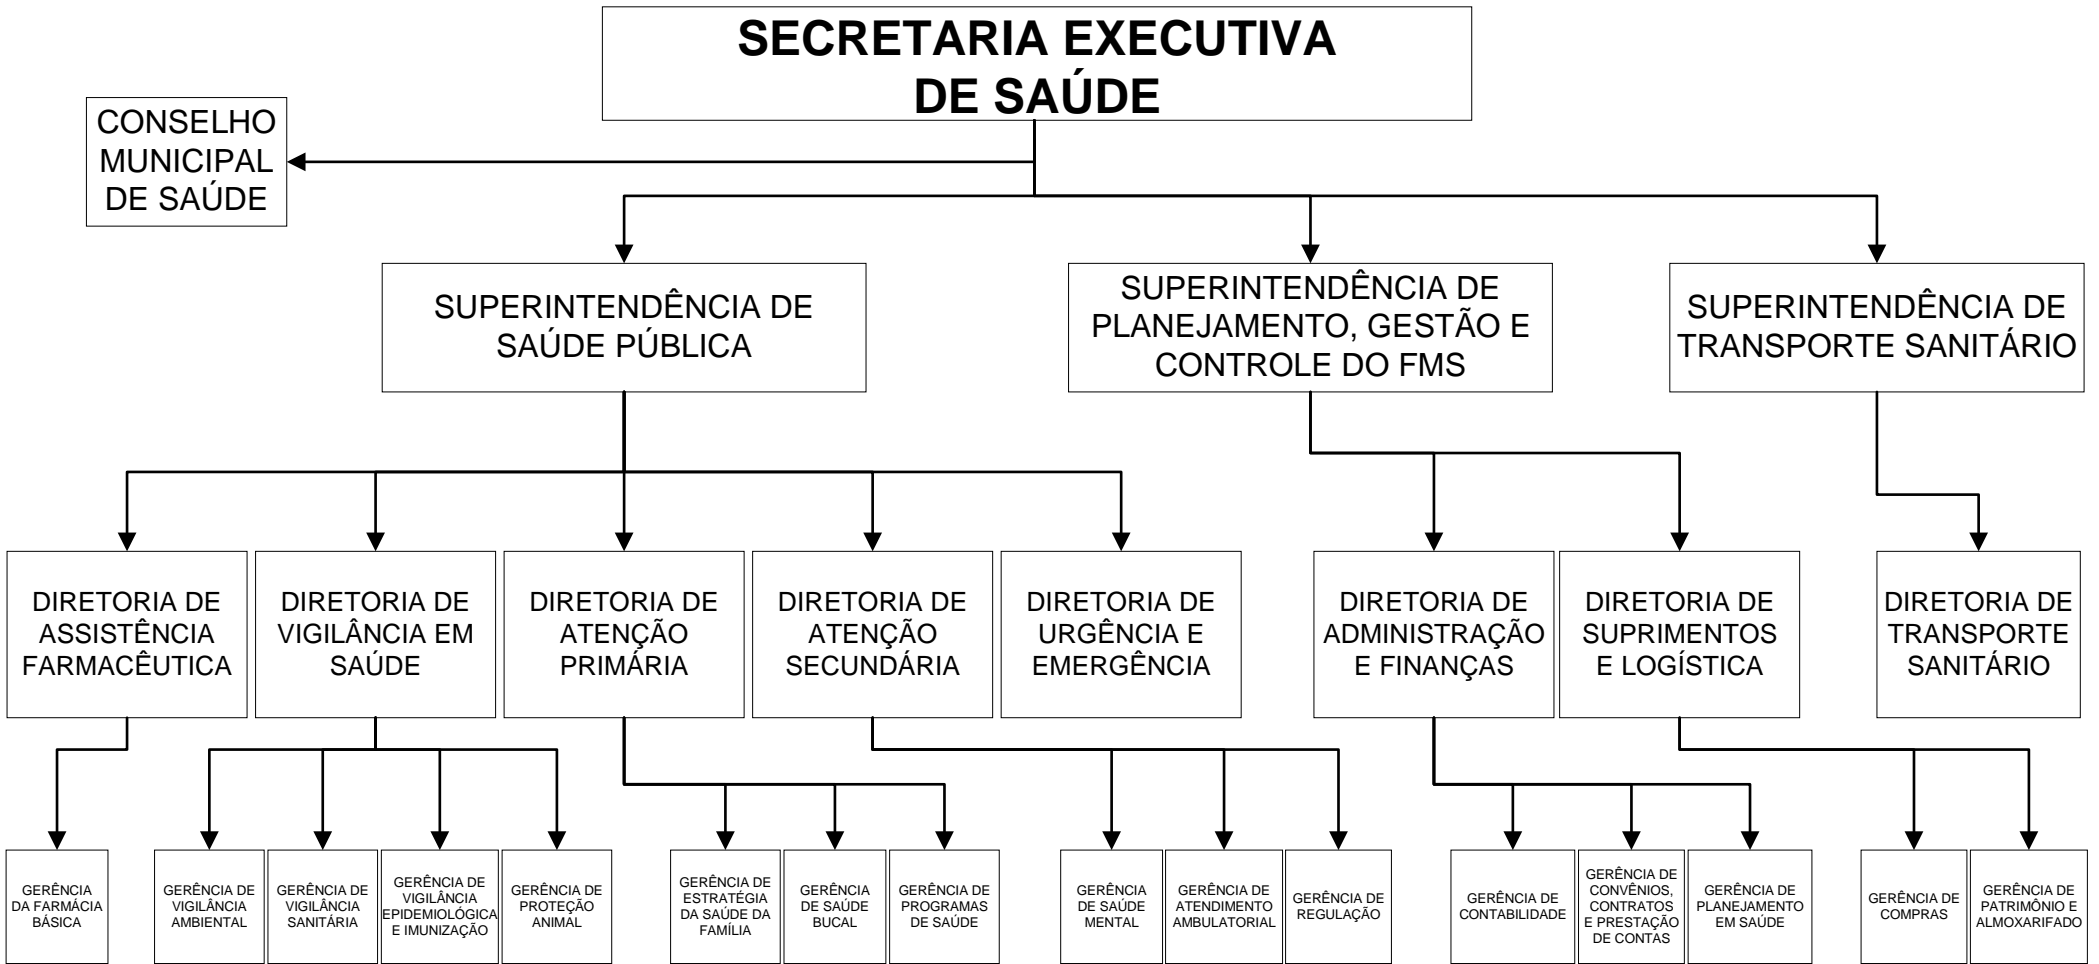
SECRETARIA EXECUTIVA DE SAÚDE

CONSELHO MUNICIPAL DE SAÚDE

SUPERINTENDÊNCIA DE SAÚDE PÚBLICA

SUPERINTENDÊNCIA DE PLANEJAMENTO, GESTÃO E CONTROLE DO FMS

SUPERINTENDÊNCIA DE TRANSPORTE SANITÁRIO

DIRETORIA DE ASSISTÊNCIA FARMACÊUTICA

DIRETORIA DE VIGILÂNCIA EM SAÚDE

DIRETORIA DE ATENÇÃO PRIMÁRIA

DIRETORIA DE ATENÇÃO SECUNDÁRIA

DIRETORIA DE URGÊNCIA E EMERGÊNCIA

DIRETORIA DE ADMINISTRAÇÃO E FINANÇAS

DIRETORIA DE SUPRIMENTOS E LOGÍSTICA

DIRETORIA DE TRANSPORTE SANITÁRIO

GERÊNCIA DA FARMÁCIA BÁSICA

GERÊNCIA DE VIGILÂNCIA AMBIENTAL

GERÊNCIA DE VIGILÂNCIA SANITÁRIA

GERÊNCIA DE VIGILÂNCIA EPIDEMIOLÓGICA E IMUNIZAÇÃO

GERÊNCIA DE PROTEÇÃO ANIMAL

GERÊNCIA DE ESTRATÉGIA DA SAÚDE DA FAMÍLIA

GERÊNCIA DE SAÚDE BUCAL

GERÊNCIA DE PROGRAMAS DE SAÚDE

GERÊNCIA DE SAÚDE MENTAL

GERÊNCIA DE ATENDIMENTO AMBULATORIAL

GERÊNCIA DE REGULAÇÃO

GERÊNCIA DE CONTABILIDADE

GERÊNCIA DE CONVÊNIOS, CONTRATOS E PRESTAÇÃO DE CONTAS

GERÊNCIA DE PLANEJAMENTO EM SAÚDE

GERÊNCIA DE COMPRAS

GERÊNCIA DE PATRIMÔNIO E ALMOXARIFADO